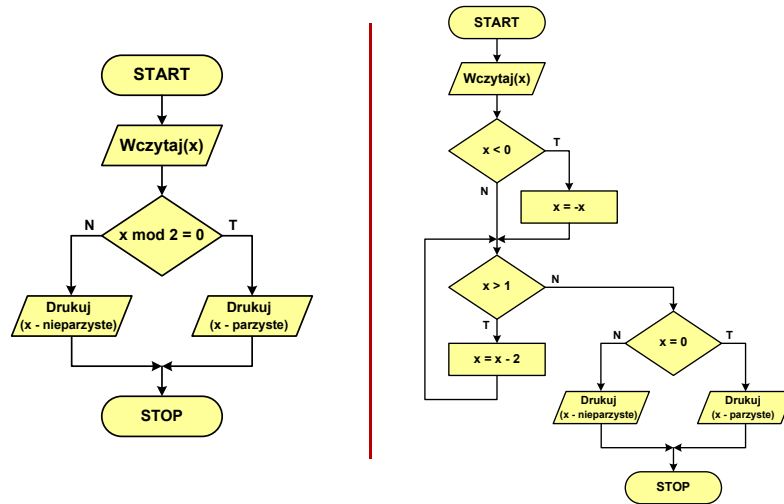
START

Wczytaj(x)

x mod 2 = 0

N

T

Drukuj (x - nieparzyste)

Drukuj (x - parzyste)

STOP

START

Wczytaj(x)

x < 0

T

N

x = -x

x > 1

N

T

x = x - 2

x = 0

N

T

Drukuj (x - nieparzyste)

Drukuj (x - parzyste)

STOP